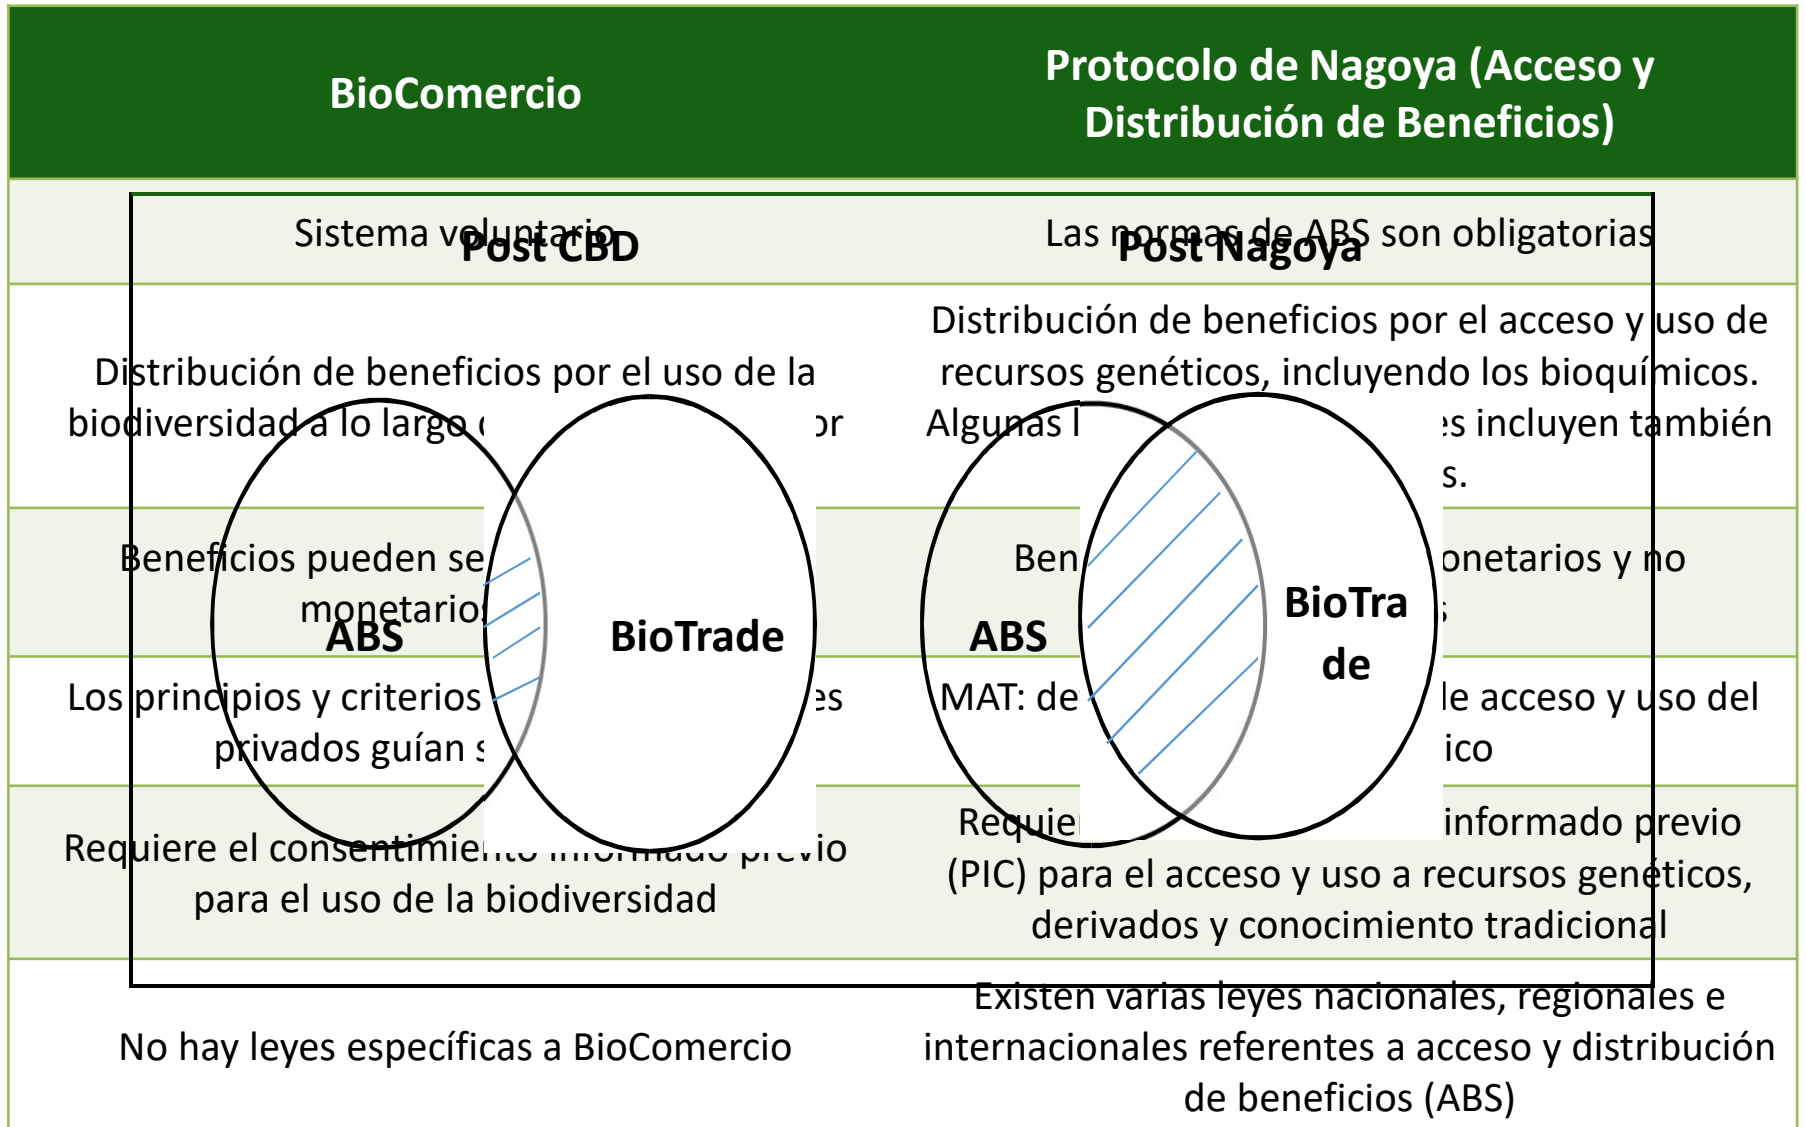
| BioComercio | Protocolo de Nagoya (Acceso y Distribución de Beneficios) |
|---|---|
| Sistema voluntario | Las normas de ABS son obligatorias |
| Distribución de beneficios por el uso de la biodiversidad a lo largo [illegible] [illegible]or | Distribución de beneficios por el acceso y uso de recursos genéticos, incluyendo los bioquímicos. Algunas l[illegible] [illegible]s incluyen también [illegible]s. |
| Beneficios pueden se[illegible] monetario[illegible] | Ben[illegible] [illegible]onetarios y no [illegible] |
| Los principios y criterios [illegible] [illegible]es privados guían s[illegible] | MAT: de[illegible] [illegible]le acceso y uso del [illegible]ico |
| Requiere el consentimiento informado previo para el uso de la biodiversidad | Requie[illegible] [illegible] informado previo (PIC) para el acceso y uso a recursos genéticos, derivados y conocimiento tradicional |
| No hay leyes específicas a BioComercio | Existen varias leyes nacionales, regionales e internacionales referentes a acceso y distribución de beneficios (ABS) |

Post CBD

ABS

BioTrade

Post Nagoya

ABS

BioTrade